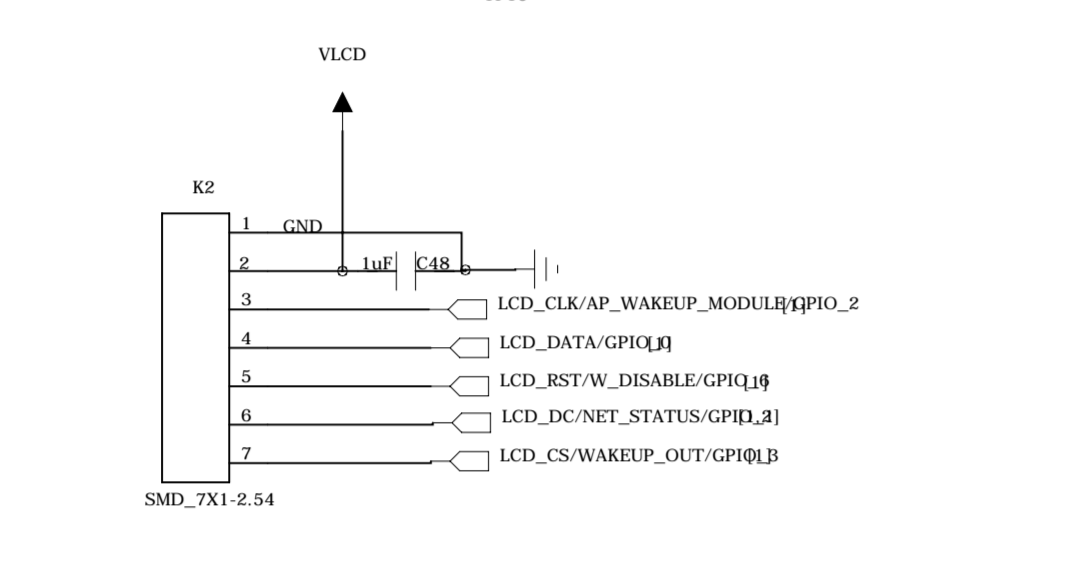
VLCD

K2

1 GND

2 1uF C48

3 LCD_CLK/AP_WAKEUP_MODULE/GPIO_2 [1]

4 LCD_DATA/GPIO_10 [1]

5 LCD_RST/W_DISABLE/GPIO_16 [1]

6 LCD_DC/NET_STATUS/GPIO_12 [1]

7 LCD_CS/WAKEUP_OUT/GPIO_13 [1]

SMD_7X1-2.54